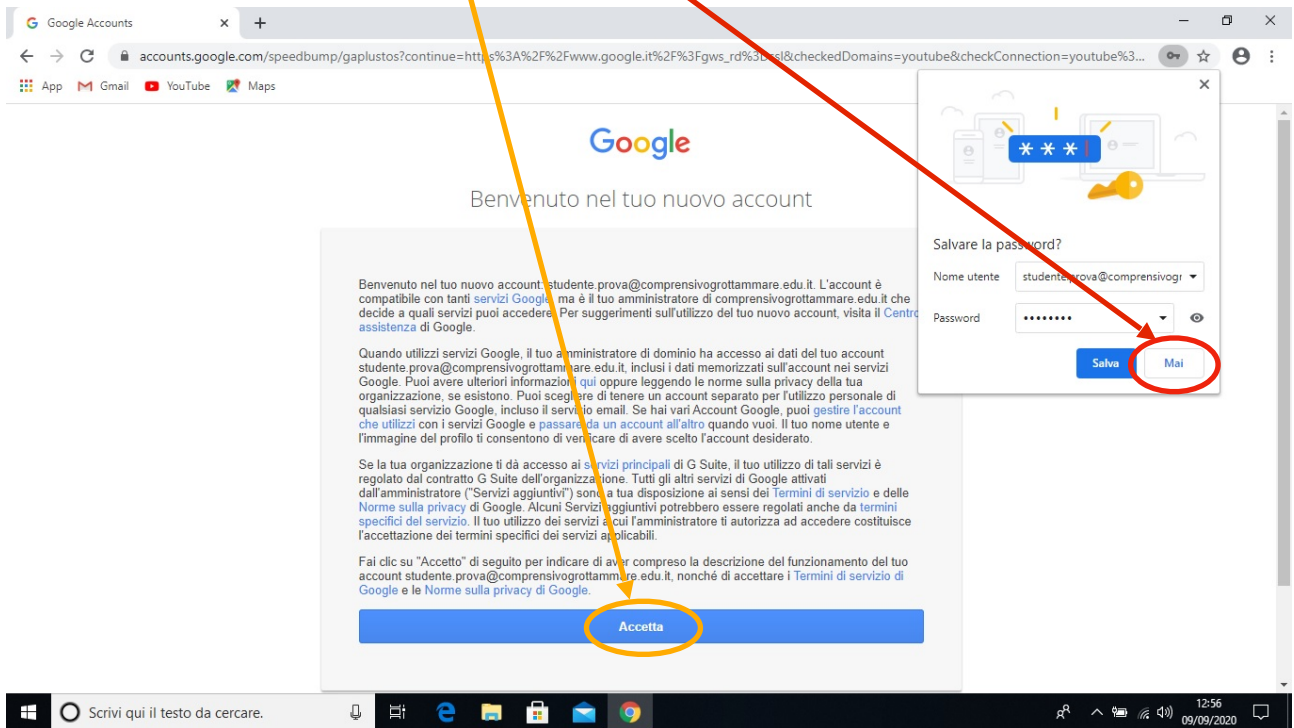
Google Accounts × +

accounts.google.com/speedbump/gaplustos?continue=htt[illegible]s%3A%2F%2Fwww.google.it%2F%3Fgws_rd%3D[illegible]sl&checkedDomains=youtube&checkConnection=youtube%3...

App Gmail YouTube Maps

Google

Benvenuto nel tuo nuovo account

Benvenuto nel tuo nuovo account: studente.prova@comprensivogrottammare.edu.it. L'account è compatibile con tanti servizi Google, ma è il tuo amministratore di comprensivogrottammare.edu.it che decide a quali servizi puoi accedere. Per suggerimenti sull'utilizzo del tuo nuovo account, visita il Centro assistenza di Google.

Quando utilizzi servizi Google, il tuo amministratore di dominio ha accesso ai dati del tuo account studente.prova@comprensivogrottammare.edu.it, inclusi i dati memorizzati sull'account nei servizi Google. Puoi avere ulteriori informazioni qui oppure leggendo le norme sulla privacy della tua organizzazione, se esistono. Puoi scegliere di tenere un account separato per l'utilizzo personale di qualsiasi servizio Google, incluso il servizio email. Se hai vari Account Google, puoi gestire l'account che utilizzi con i servizi Google e passare da un account all'altro quando vuoi. Il tuo nome utente e l'immagine del profilo ti consentono di verificare di avere scelto l'account desiderato.

Se la tua organizzazione ti dà accesso ai servizi principali di G Suite, il tuo utilizzo di tali servizi è regolato dal contratto G Suite dell'organizzazione. Tutti gli altri servizi di Google attivati dall'amministratore ("Servizi aggiuntivi") sono a tua disposizione ai sensi dei Termini di servizio e delle Norme sulla privacy di Google. Alcuni Servizi aggiuntivi potrebbero essere regolati anche da termini specifici del servizio. Il tuo utilizzo dei servizi a cui l'amministratore ti autorizza ad accedere costituisce l'accettazione dei termini specifici dei servizi applicabili.

Fai clic su "Accetto" di seguito per indicare di aver compreso la descrizione del funzionamento del tuo account studente.prova@comprensivogrottammare.edu.it, nonché di accettare i Termini di servizio di Google e le Norme sulla privacy di Google.

Accetta

***

Salvare la password?

Nome utente studente.prova@comprensivogr

Password ••••••••

Salva Mai

Scrivi qui il testo da cercare.

12:56
09/09/2020